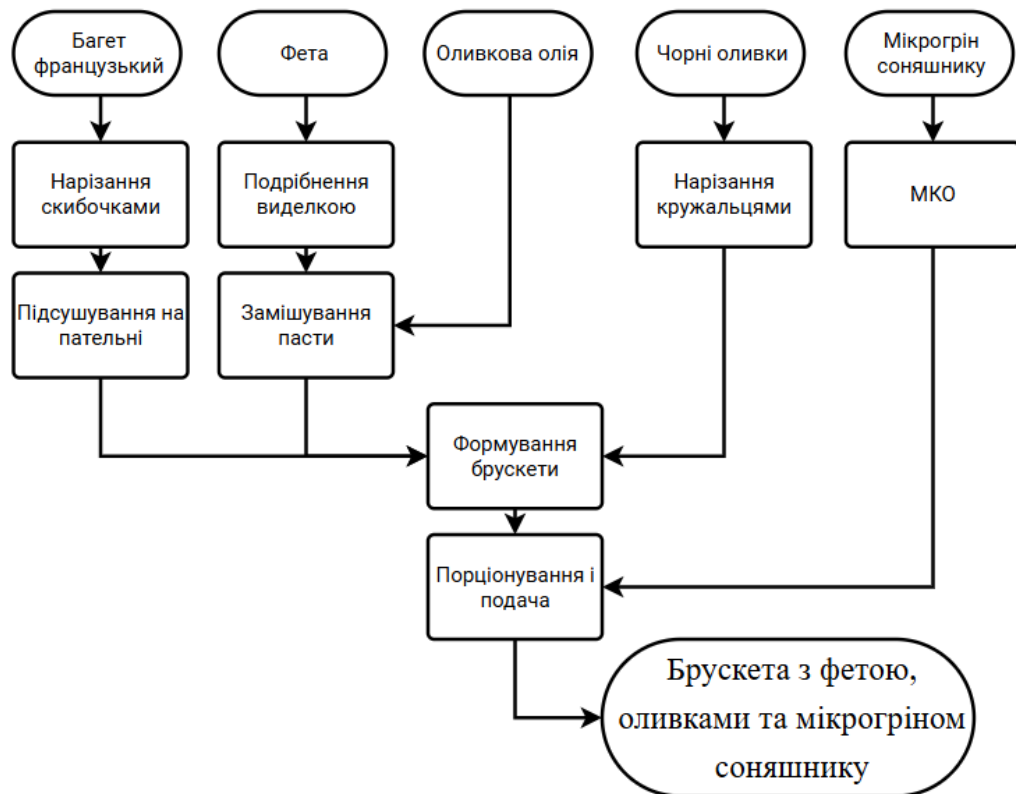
Багет французький

Фета

Оливкова олія

Чорні оливки

Мікрогрін соняшнику

Нарізання скибочками

Подрібнення виделкою

Нарізання кружальцями

МКО

Підсушування на пательні

Замішування пасти

Формування брускети

Порціонування і подача

Брускета з фетою, оливками та мікрогріном соняшнику